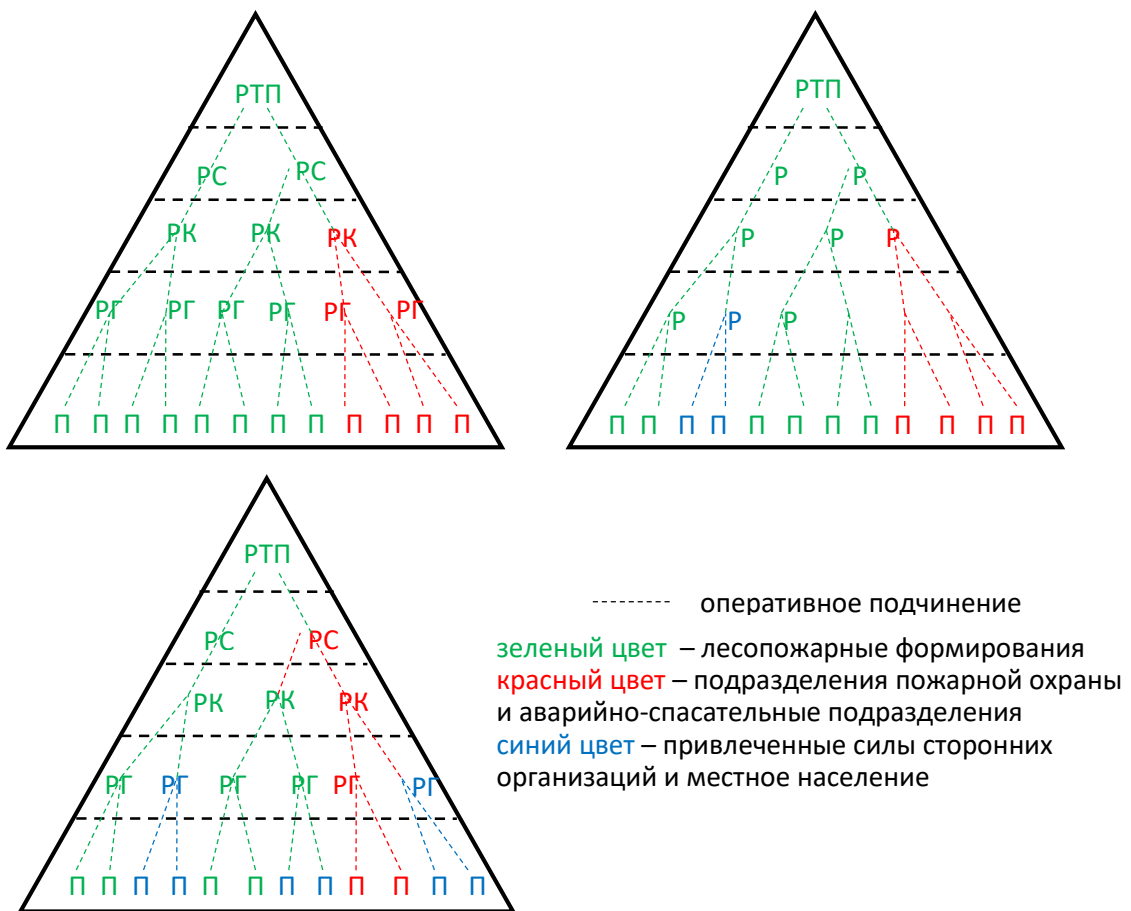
РТП

РС РС

РК РК РК

РГ РГ РГ РГ РГ РГ

П П П П П П П П П П П П

РТП

Р Р

Р Р Р

Р Р Р

П П П П П П П П П П П П

РТП

РС РС

РК РК РК

РГ РГ РГ РГ РГ РГ

П П П П П П П П П П П П

--------- оперативное подчинение

зеленый цвет – лесопожарные формирования
красный цвет – подразделения пожарной охраны и аварийно-спасательные подразделения
синий цвет – привлеченные силы сторонних организаций и местное население